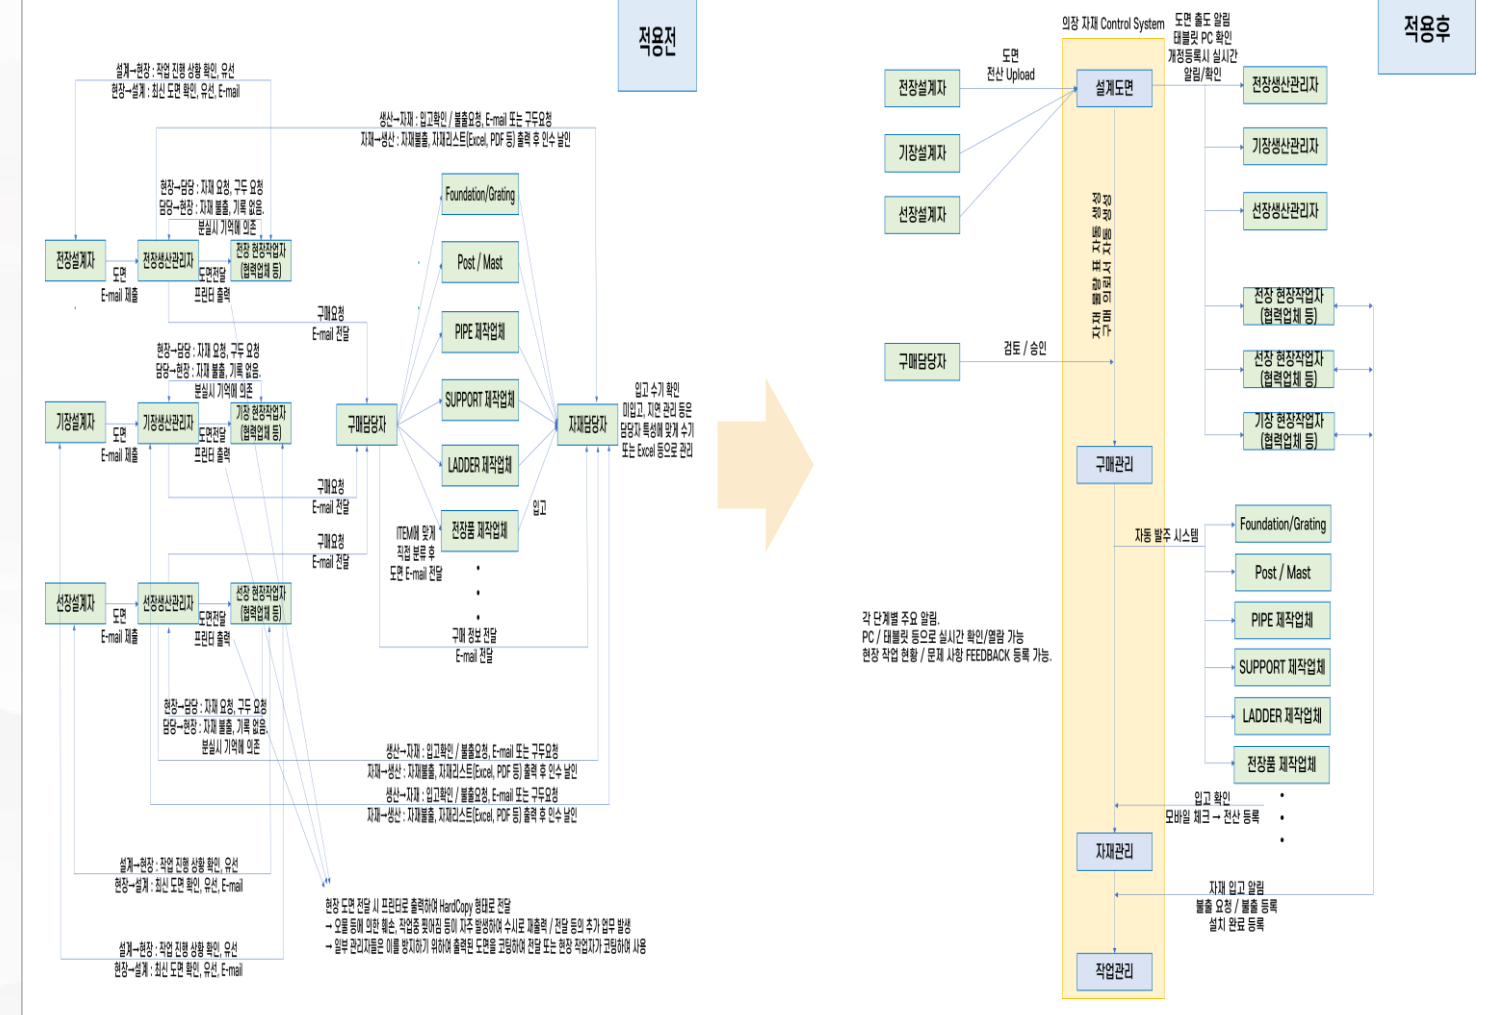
적용전

설계→현장 : 작업 진행 상황 확인, 유선
현장→설계 : 최신 도면 확인, 유선, E-mail

생산→자재 : 입고확인 / 불출요청, E-mail 또는 구두요청
자재→생산 : 자재불출, 자재리스트(Excel, PDF 등) 출력 후 인수 날인

현장→담당 : 자재 요청, 구두 요청
담당→현장 : 자재 불출, 기록 없음.
분실시 기억에 의존

전장설계자
도면
E-mail 제출
전장생산관리자
도면전달
프린터 출력
전장 현장작업자 (협력업체 등)

구매요청
E-mail 전달

Foundation/Grating
Post / Mast
PIPE 제작업체
SUPPORT 제작업체
LADDER 제작업체
전장품 제작업체

현장→담당 : 자재 요청, 구두 요청
담당→현장 : 자재 불출, 기록 없음.
분실시 기억에 의존

기장설계자
도면
E-mail 제출
기장생산관리자
도면전달
프린터 출력
기장 현장작업자 (협력업체 등)

구매담당자
자재담당자

입고 수기 확인
미입고, 지연 관리 등은 담당자 특성에 맞게 수기 또는 Excel 등으로 관리

구매요청
E-mail 전달
구매요청
E-mail 전달

ITEM에 맞게 직접 분류 후 도면 E-mail 전달
입고

선장설계자
도면
E-mail 제출
선장생산관리자
도면전달
프린터 출력
선장 현장작업자 (협력업체 등)

구매 정보 전달
E-mail 전달

현장→담당 : 자재 요청, 구두 요청
담당→현장 : 자재 불출, 기록 없음.
분실시 기억에 의존

생산→자재 : 입고확인 / 불출요청, E-mail 또는 구두요청
자재→생산 : 자재불출, 자재리스트(Excel, PDF 등) 출력 후 인수 날인
생산→자재 : 입고확인 / 불출요청, E-mail 또는 구두요청
자재→생산 : 자재불출, 자재리스트(Excel, PDF 등) 출력 후 인수 날인

설계→현장 : 작업 진행 상황 확인, 유선
현장→설계 : 최신 도면 확인, 유선, E-mail

현장 도면 전달 시 프린터로 출력하여 HardCopy 형태로 전달
→ 오물 등에 의한 훼손, 작업중 찢어짐 등이 자주 발생하여 수시로 재출력 / 전달 등의 추가 업무 발생
→ 일부 관리자들은 이를 방지하기 위하여 출력된 도면을 코팅하여 전달 또는 현장 작업자가 코팅하여 사용

설계→현장 : 작업 진행 상황 확인, 유선
현장→설계 : 최신 도면 확인, 유선, E-mail

적용후

의장 자재 Control System
도면 출도 알림
태블릿 PC 확인
개정등록시 실시간 알림/확인

전장설계자
기장설계자
선장설계자
도면
전산 Upload
설계도면
전장생산관리자
기장생산관리자
선장생산관리자
전장 현장작업자 (협력업체 등)
선장 현장작업자 (협력업체 등)
기장 현장작업자 (협력업체 등)

자재 정보 통합 관리 및 공유

구매담당자
검토 / 승인
구매관리
자동 발주 시스템

Foundation/Grating
Post / Mast
PIPE 제작업체
SUPPORT 제작업체
LADDER 제작업체
전장품 제작업체

각 단계별 주요 알림.
PC / 태블릿 등으로 실시간 확인/열람 가능
현장 작업 현황 / 문제 사항 FEEDBACK 등록 가능.

입고 확인
모바일 체크 → 전산 등록
자재관리
자재 입고 알림
불출 요청 / 불출 등록
설치 완료 등록
작업관리